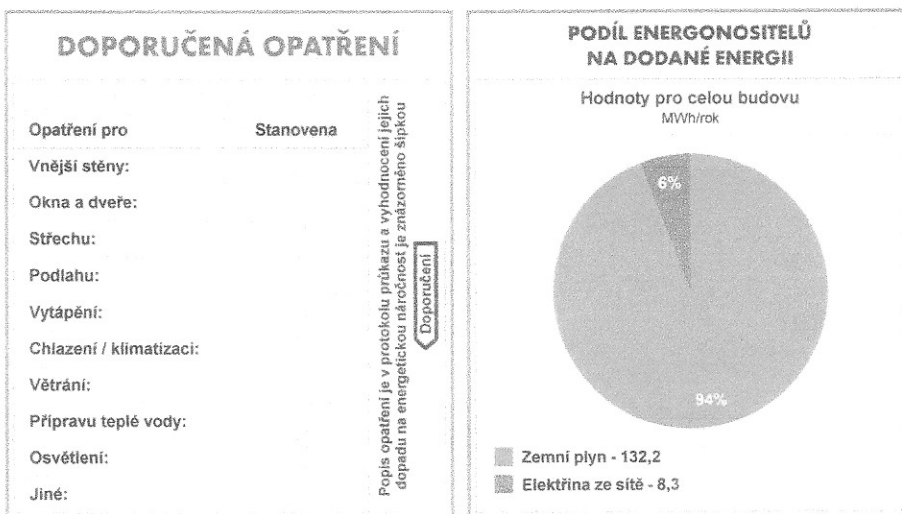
DOPORUČENÁ OPATŘENÍ

| Opatření pro | Stanovena |
|---|---|
| Vnější stěny: | |
| Okna a dveře: | |
| Střechu: | |
| Podlahu: | |
| Vytápění: | |
| Chlazení / klimatizaci: | |
| Větrání: | |
| Přípravu teplé vody: | |
| Osvětlení: | |
| Jiné: | |

Popis opatření je v protokolu průkazu a vyhodnocení jejich dopadu na energetickou náročnost je znázorněno šipkou

Doporučení

PODÍL ENERGONOSITELŮ NA DODANÉ ENERGII

Hodnoty pro celou budovu
MWh/rok

6%

94%

Zemní plyn - 132,2
Elektřina ze sítě - 8,3